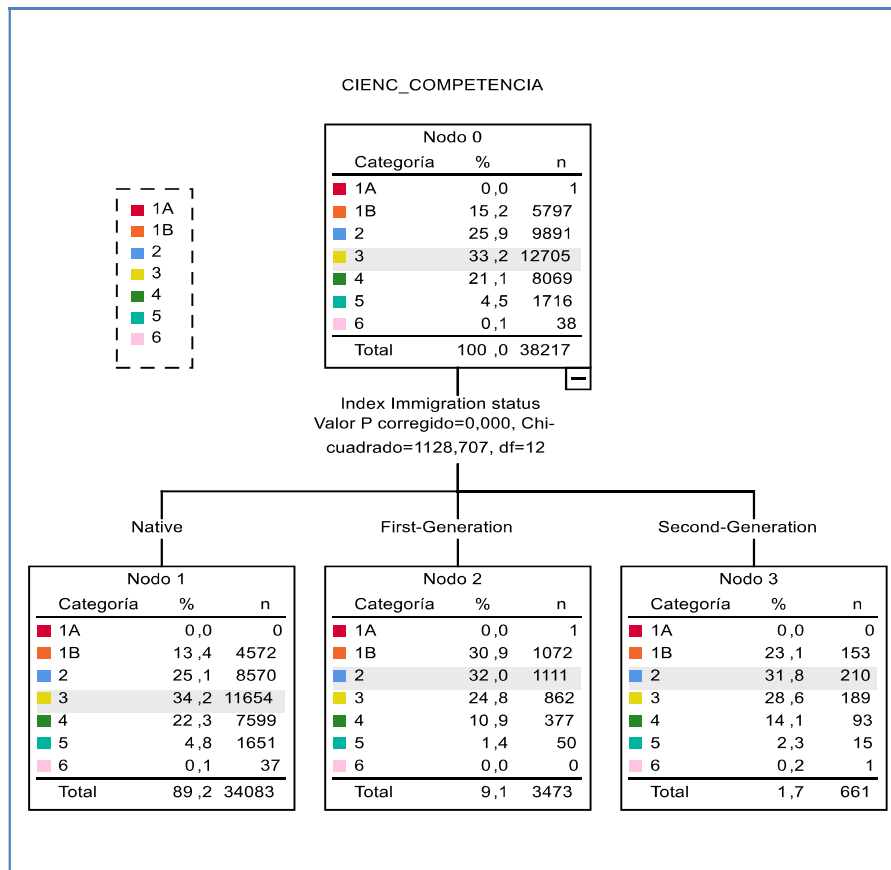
CIENC_COMPETENCIA

1A
1B
2
3
4
5
6

Nodo 0

| Categoría | % | n |
|---|---|---|
| 1A | 0,0 | 1 |
| 1B | 15,2 | 5797 |
| 2 | 25,9 | 9891 |
| 3 | 33,2 | 12705 |
| 4 | 21,1 | 8069 |
| 5 | 4,5 | 1716 |
| 6 | 0,1 | 38 |
| Total | 100,0 | 38217 |

Index Immigration status
Valor P corregido=0,000, Chi-cuadrado=1128,707, df=12

Native

Nodo 1

| Categoría | % | n |
|---|---|---|
| 1A | 0,0 | 0 |
| 1B | 13,4 | 4572 |
| 2 | 25,1 | 8570 |
| 3 | 34,2 | 11654 |
| 4 | 22,3 | 7599 |
| 5 | 4,8 | 1651 |
| 6 | 0,1 | 37 |
| Total | 89,2 | 34083 |

First-Generation

Nodo 2

| Categoría | % | n |
|---|---|---|
| 1A | 0,0 | 1 |
| 1B | 30,9 | 1072 |
| 2 | 32,0 | 1111 |
| 3 | 24,8 | 862 |
| 4 | 10,9 | 377 |
| 5 | 1,4 | 50 |
| 6 | 0,0 | 0 |
| Total | 9,1 | 3473 |

Second-Generation

Nodo 3

| Categoría | % | n |
|---|---|---|
| 1A | 0,0 | 0 |
| 1B | 23,1 | 153 |
| 2 | 31,8 | 210 |
| 3 | 28,6 | 189 |
| 4 | 14,1 | 93 |
| 5 | 2,3 | 15 |
| 6 | 0,2 | 1 |
| Total | 1,7 | 661 |